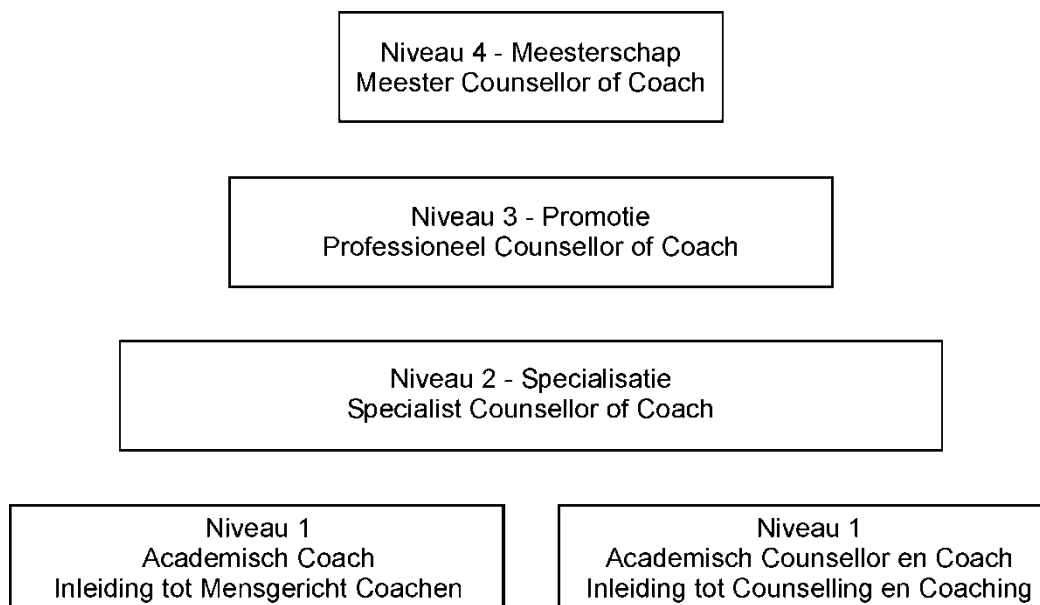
Niveau 4 - Meesterschap
Meester Counsellor of Coach

Niveau 3 - Promotie
Professioneel Counsellor of Coach

Niveau 2 - Specialisatie
Specialist Counsellor of Coach

Niveau 1
Academisch Coach
Inleiding tot Mensgericht Coachen

Niveau 1
Academisch Counsellor en Coach
Inleiding tot Counselling en Coaching